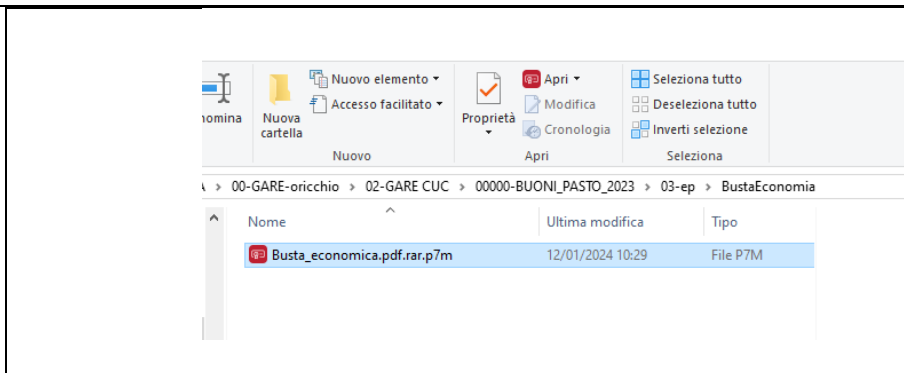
nomina

Nuova cartella

Nuovo elemento ▾

Accesso facilitato ▾

Nuovo

Proprietà

Apri ▾

Modifica

Cronologia

Apri

Seleziona tutto

Deseleziona tutto

Inverti selezione

Seleziona

› 00-GARE-oricchio › 02-GARE CUC › 00000-BUONI_PASTO_2023 › 03-ep › BustaEconomia

| Nome | Ultima modifica | Tipo |
|---|---|---|
| Busta_economica.pdf.rar.p7m | 12/01/2024 10:29 | File P7M |